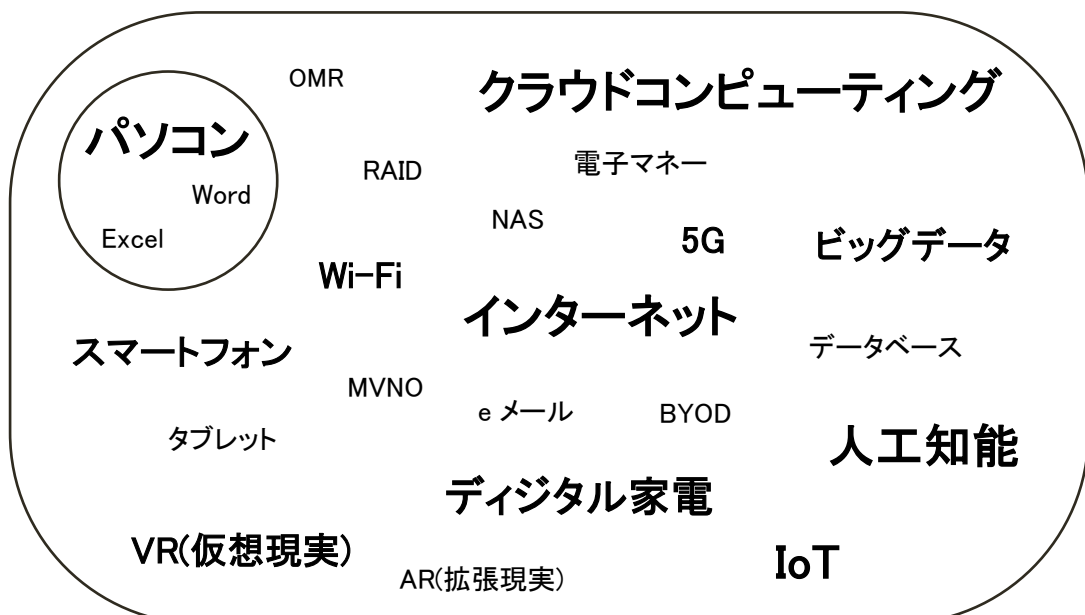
OMR

クラウドコンピューティング

パソコン

Word

Excel

RAID

電子マネー

NAS

5G

ビッグデータ

Wi-Fi

インターネット

スマートフォン

データベース

MVNO

e メール

BYOD

タブレット

人工知能

ディジタル家電

VR(仮想現実)

AR(拡張現実)

IoT